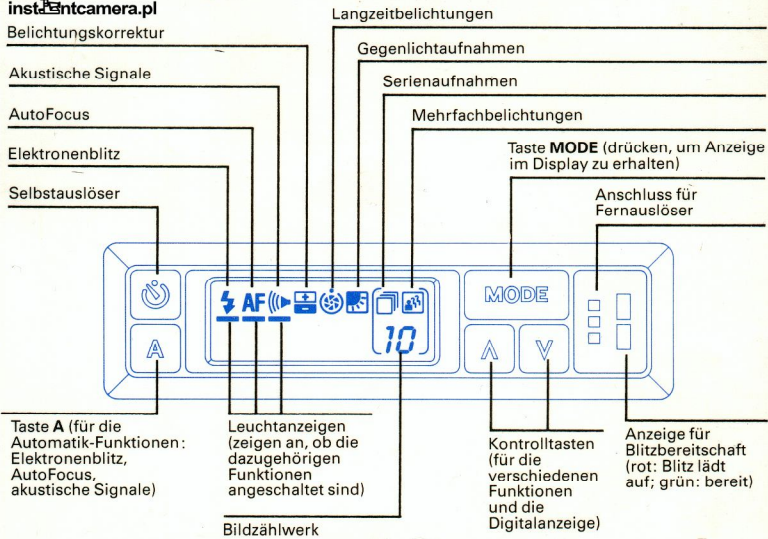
instantcamera.pl

Belichtungskorrektur

Akustische Signale

AutoFocus

Elektronenblitz

Selbstauslöser

Langzeitbelichtungen

Gegenlichtaufnahmen

Serienaufnahmen

Mehrfachbelichtungen

Taste **MODE** (drücken, um Anzeige im Display zu erhalten)

Anschluss für Fernauslöser

AF

10

MODE

A

Taste **A** (für die Automatik-Funktionen: Elektronenblitz, AutoFocus, akustische Signale)

Leuchtanzeigen (zeigen an, ob die dazugehörigen Funktionen angeschaltet sind)

Bildzählwerk

Kontrolltasten (für die verschiedenen Funktionen und die Digitalanzeige)

Anzeige für Blitzbereitschaft (rot: Blitz lädt auf; grün: bereit)